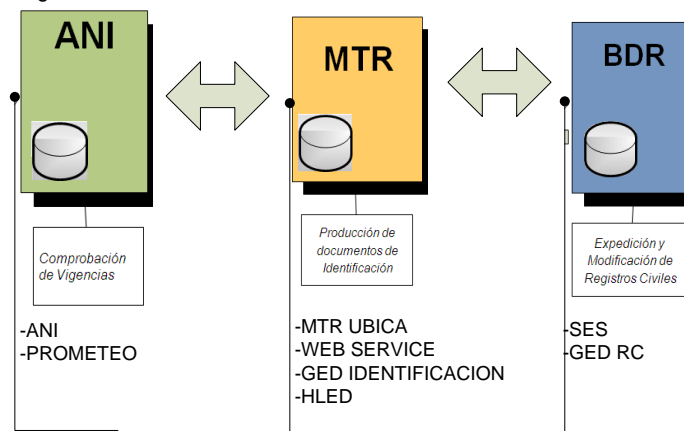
ANI

Comprobación de Vigencias

-ANI
-PROMETEO

MTR

Producción de documentos de Identificación

-MTR UBICA
-WEB SERVICE
-GED IDENTIFICACION
-HLED

BDR

Expedición y Modificación de Registros Civiles

-SES
-GED RC